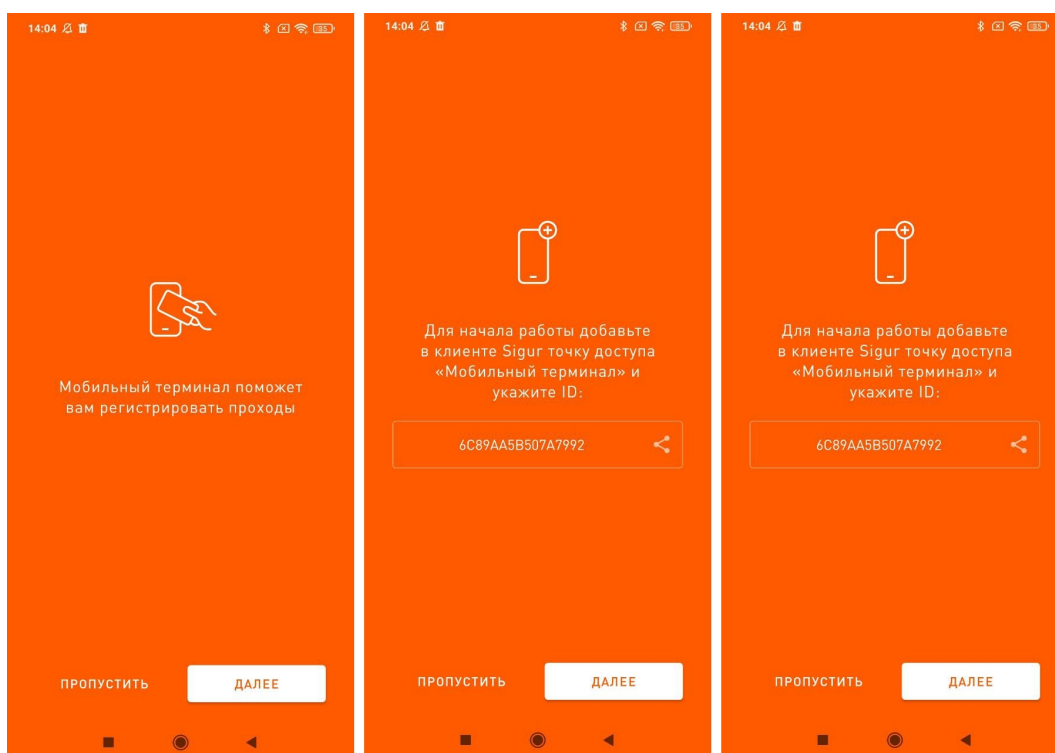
14:04

Мобильный терминал поможет вам регистрировать проходы

ПРОПУСТИТЬ
ДАЛЕЕ

14:04

Для начала работы добавьте в клиенте Sigur точку доступа «Мобильный терминал» и укажите ID:

6C89AA5B507A7992

ПРОПУСТИТЬ
ДАЛЕЕ

14:04

Для начала работы добавьте в клиенте Sigur точку доступа «Мобильный терминал» и укажите ID:

6C89AA5B507A7992

ПРОПУСТИТЬ
ДАЛЕЕ